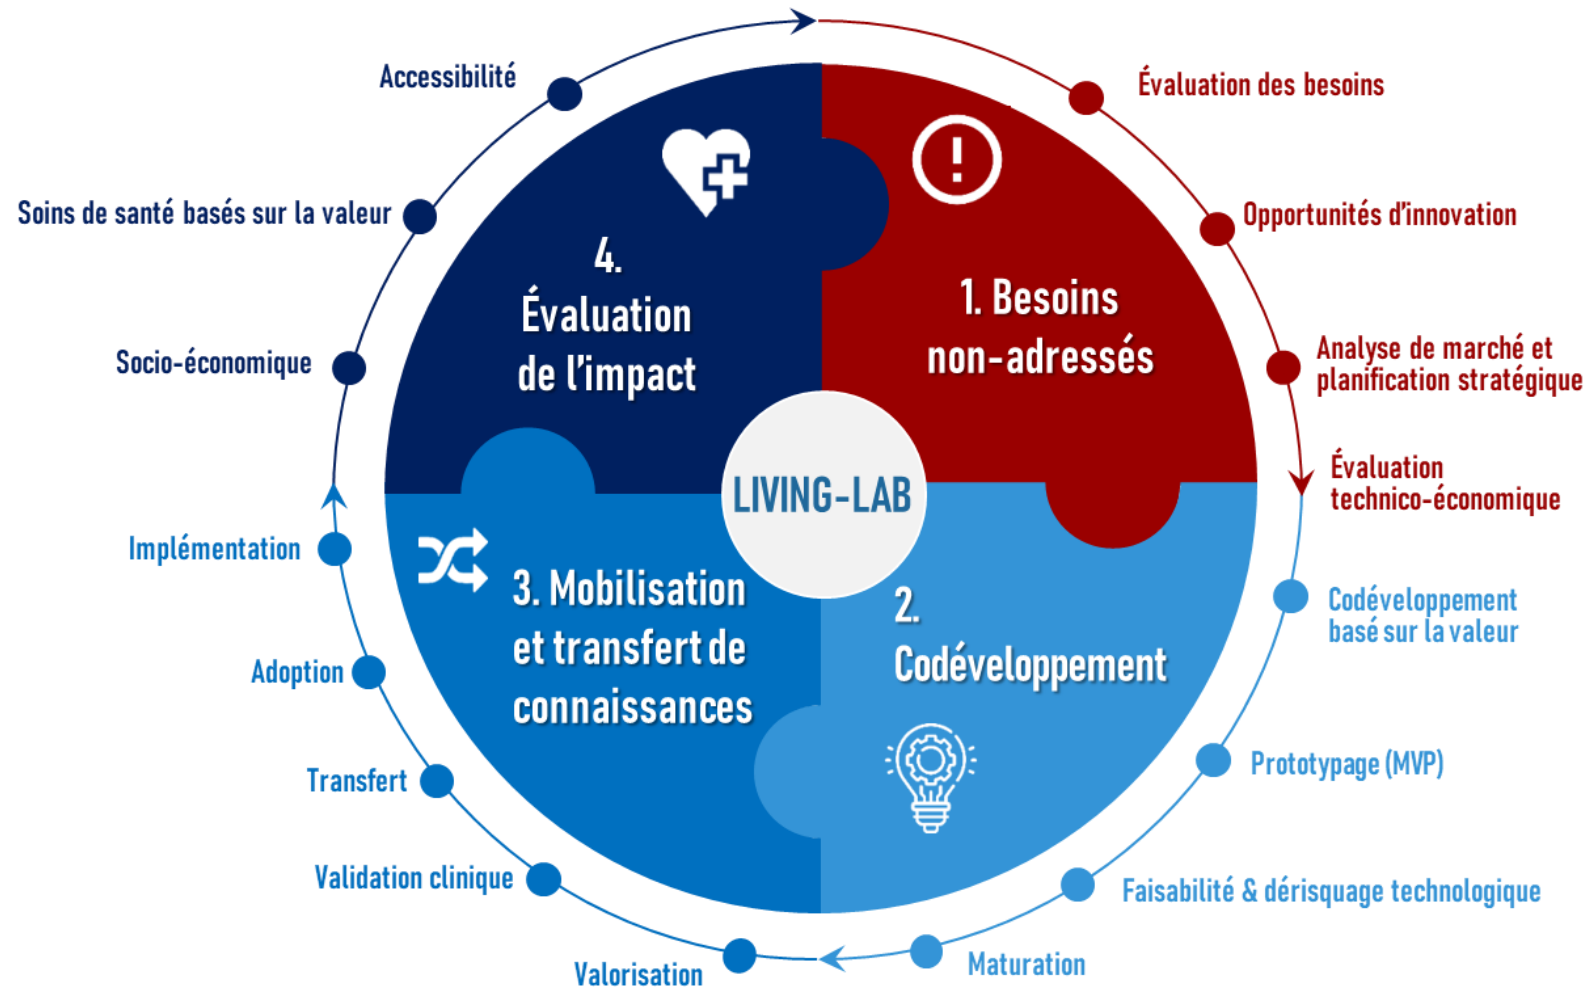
Accessibilité

Évaluation des besoins

Opportunités d'innovation

Soins de santé basés sur la valeur

4. Évaluation de l'impact

1. Besoins non-adressés

Analyse de marché et planification stratégique

Socio-économique

LIVING-LAB

Évaluation technico-économique

Implémentation

3. Mobilisation et transfert de connaissances

2. Codéveloppement

Codéveloppement basé sur la valeur

Adoption

Prototypage (MVP)

Transfert

Validation clinique

Faisabilité & dérisquage technologique

Valorisation

Maturation